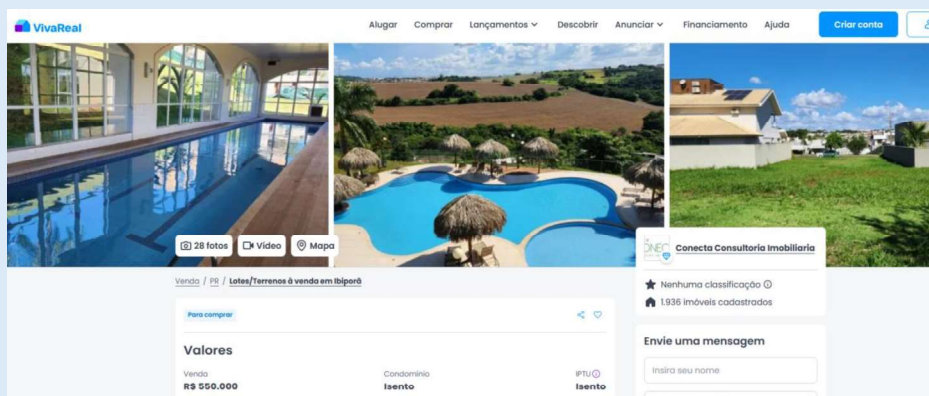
VivaReal

Alugar Comprar Lançamentos Descobrir Anunciar Financiamento Ajuda Criar conta

28 fotos Vídeo Mapa

Conecta Consultoria Imobiliária

Nenhuma classificação

1.936 imóveis cadastrados

Venda / PR / Lotes/Terrenos à venda em Ibiporã

Para comprar

Valores

| Venda | Condomínio | IPTU |
|---|---|---|
| R$ 550.000 | Isento | Isento |

Envie uma mensagem

Insira seu nome